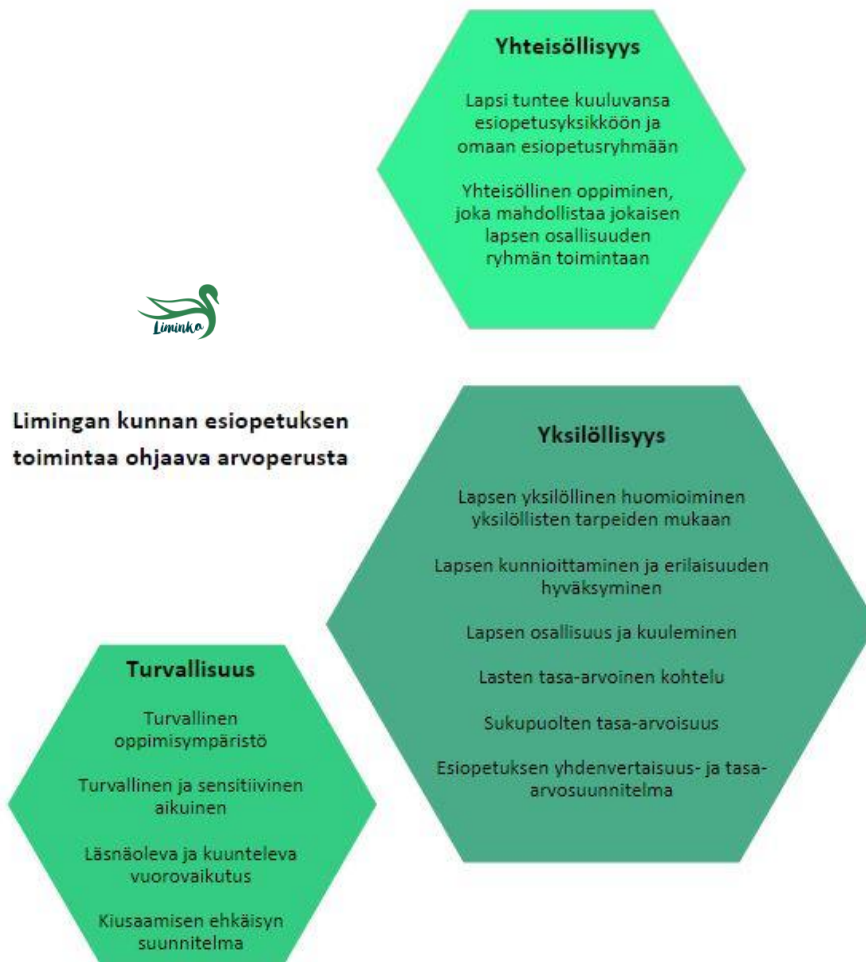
Yhteisöllisyys

Lapsi tuntee kuuluvansa esiopetusyksikköön ja omaan esiopetusryhmään

Yhteisöllinen oppiminen, joka mahdollistaa jokaisen lapsen osallisuuden ryhmän toimintaan

Liminka

Limingan kunnan esiopetuksen toimintaa ohjaava arvoperusta

Yksilöllisyys

Lapsen yksilöllinen huomioiminen yksilöllisten tarpeiden mukaan

Lapsen kunnioittaminen ja erilaisuuden hyväksyminen

Lapsen osallisuus ja kuuleminen

Lasten tasa-arvoinen kohtelu

Sukupuolten tasa-arvoisuus

Esiopetuksen yhdenvertaisuus- ja tasa-arvosuunnitelma

Turvallisuus

Turvallinen oppimisympäristö

Turvallinen ja sensitiivinen aikuinen

Läsnäoleva ja kuunteleva vuorovaikutus

Kiusaamisen ehkäisyn suunnitelma